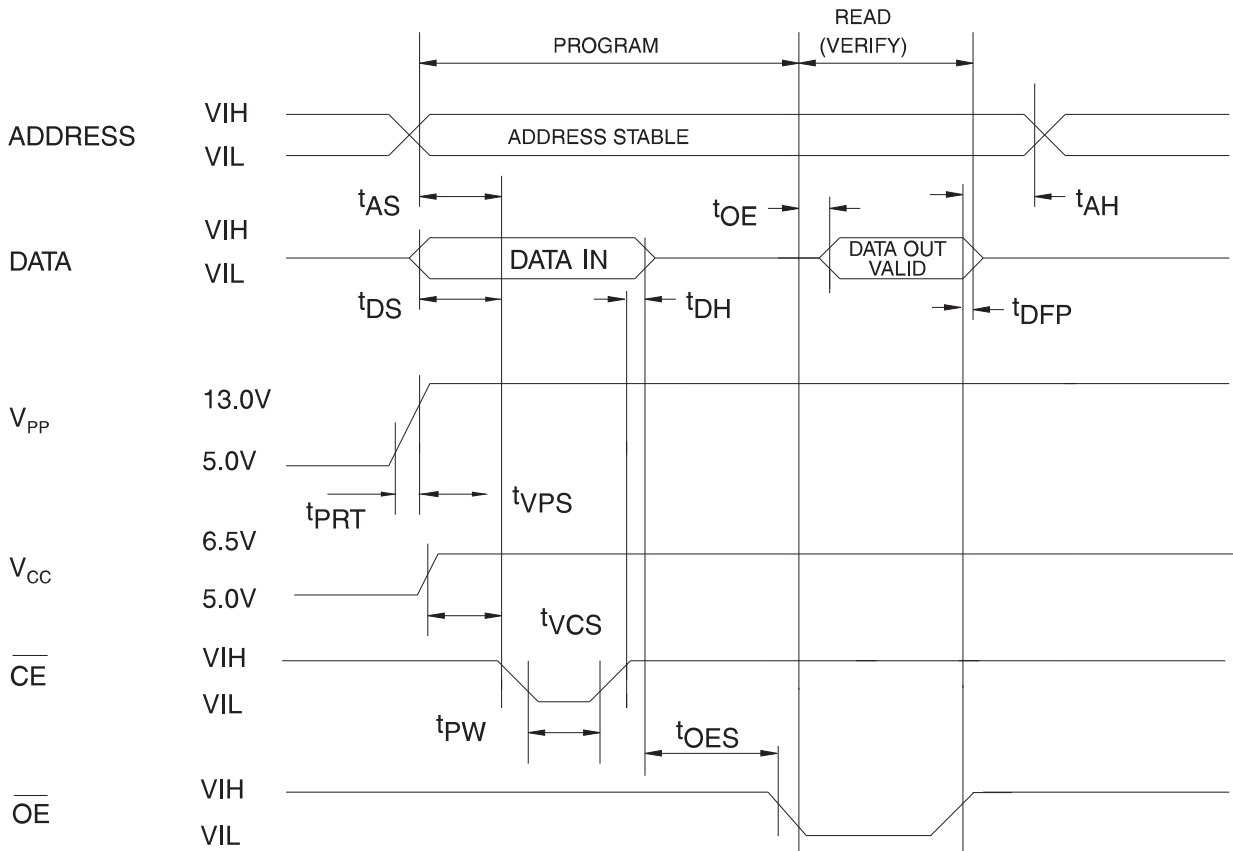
PROGRAM

READ (VERIFY)

ADDRESS

VIH

VIL

ADDRESS STABLE

$t_{AS}$

$t_{OE}$

$t_{AH}$

DATA

VIH

VIL

DATA IN

DATA OUT VALID

$t_{DS}$

$t_{DH}$

$t_{DFP}$

$V_{PP}$

13.0V

5.0V

$t_{PRT}$

$t_{VPS}$

$V_{CC}$

6.5V

5.0V

$t_{VCS}$

$\overline{CE}$

VIH

VIL

$t_{PW}$

$t_{OES}$

$\overline{OE}$

VIH

VIL